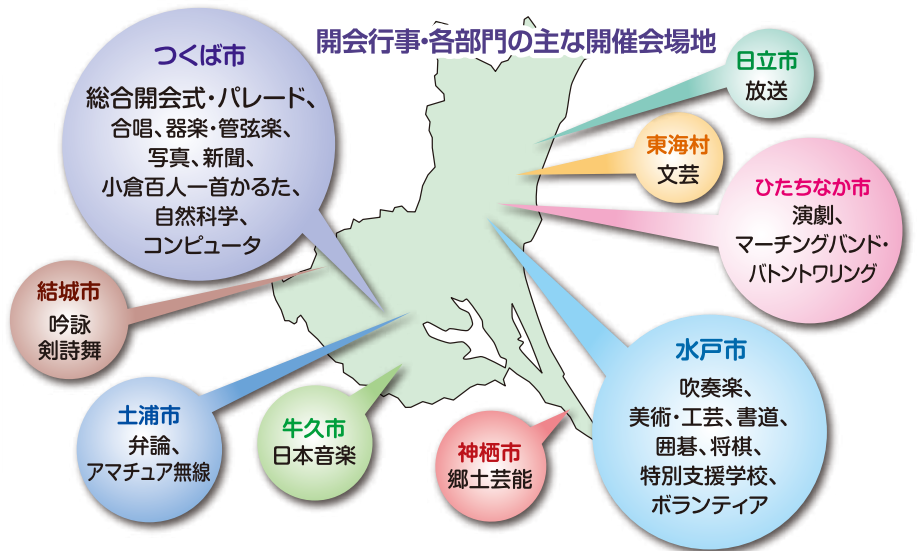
開会行事・各部門の主な開催会場地

つくば市
総合開会式・パレード、合唱、器楽・管弦楽、写真、新聞、小倉百人一首かるた、自然科学、コンピュータ

日立市
放送

東海村
文芸

ひたちなか市
演劇、マーチングバンド・バトントワリング

結城市
吟詠剣詩舞

水戸市
吹奏楽、美術・工芸、書道、囲碁、将棋、特別支援学校、ボランティア

土浦市
弁論、アマチュア無線

牛久市
日本音楽

神栖市
郷土芸能